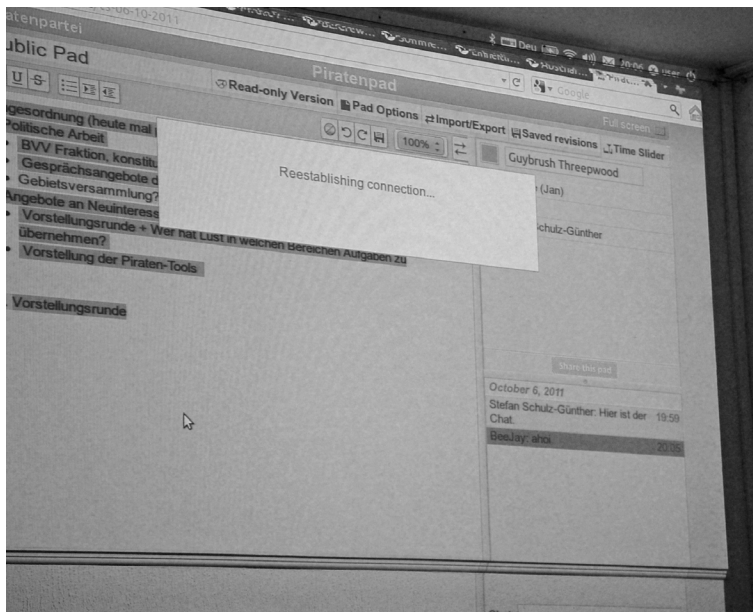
atenpartei -06-10-2011

ublic Pad

Piratenpad

Read-only Version Pad Options Import/Export Saved revisions Time Slider

Full screen

100%

Guybrush Threepwood

(Jan)

Schulz-Günther

agesordnung (heute mal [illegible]
Politische Arbeit
• BVV Fraktion, konstit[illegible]
• Gesprächsangebote d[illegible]
• Gebietsversammlung?
Angebote an Neuinteress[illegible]
• Vorstellungsrunde + Wer hat Lust in welchen Bereichen Aufgaben zu übernehmen?
• Vorstellung der Piraten-Tools

. Vorstellungsrunde

Reestablishing connection...

Share this pad

October 6, 2011
Stefan Schulz-Günther: Hier ist der Chat. 19:59
BeeJay: ahoi 20:05